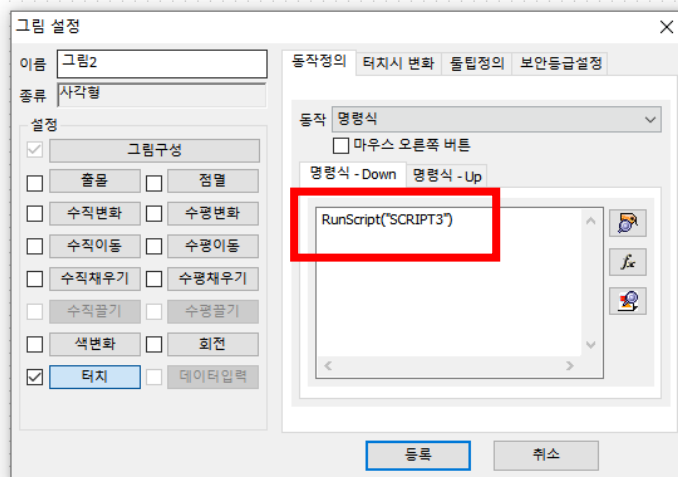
그림 설정

이름 그림2
종류 사각형

설정
그림구성
출몰
점멸
수직변화
수평변화
수직이동
수평이동
수직채우기
수평채우기
수직끌기
수평끌기
색변화
회전
터치
데이터입력

동작정의 | 터치시 변화 | 툴팁정의 | 보안등급설정

동작 명령식
마우스 오른쪽 버튼

명령식 - Down | 명령식 - Up

RunScript("SCRIPT3")

$f_x$

등록
취소